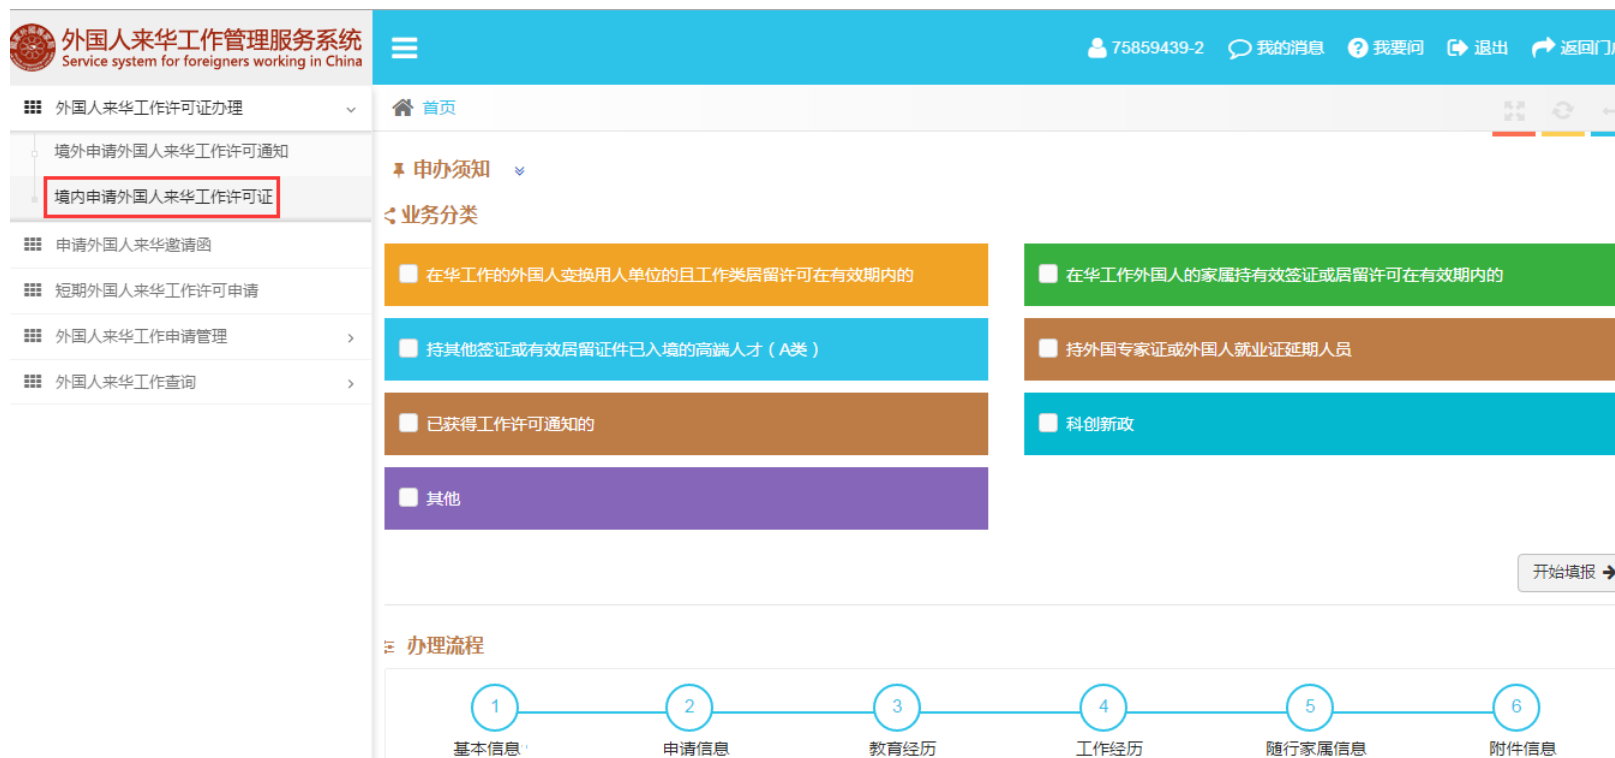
外国人来华工作管理服务系统
Service system for foreigners working in China

75859439-2 我的消息 我要问 退出 返回门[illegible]

外国人来华工作许可证办理
境外申请外国人来华工作许可通知
境内申请外国人来华工作许可证
申请外国人来华邀请函
短期外国人来华工作许可申请
外国人来华工作申请管理
外国人来华工作查询

首页

申办须知

业务分类

在华工作的外国人变换用人单位的且工作类居留许可在有效期内的
在华工作外国人的家属持有效签证或居留许可在有效期内的
持其他签证或有效居留证件已入境的高端人才（A类）
持外国专家证或外国人就业证延期人员
已获得工作许可通知的
科创新政
其他

开始填报

办理流程

1 基本信息
2 申请信息
3 教育经历
4 工作经历
5 随行家属信息
6 附件信息